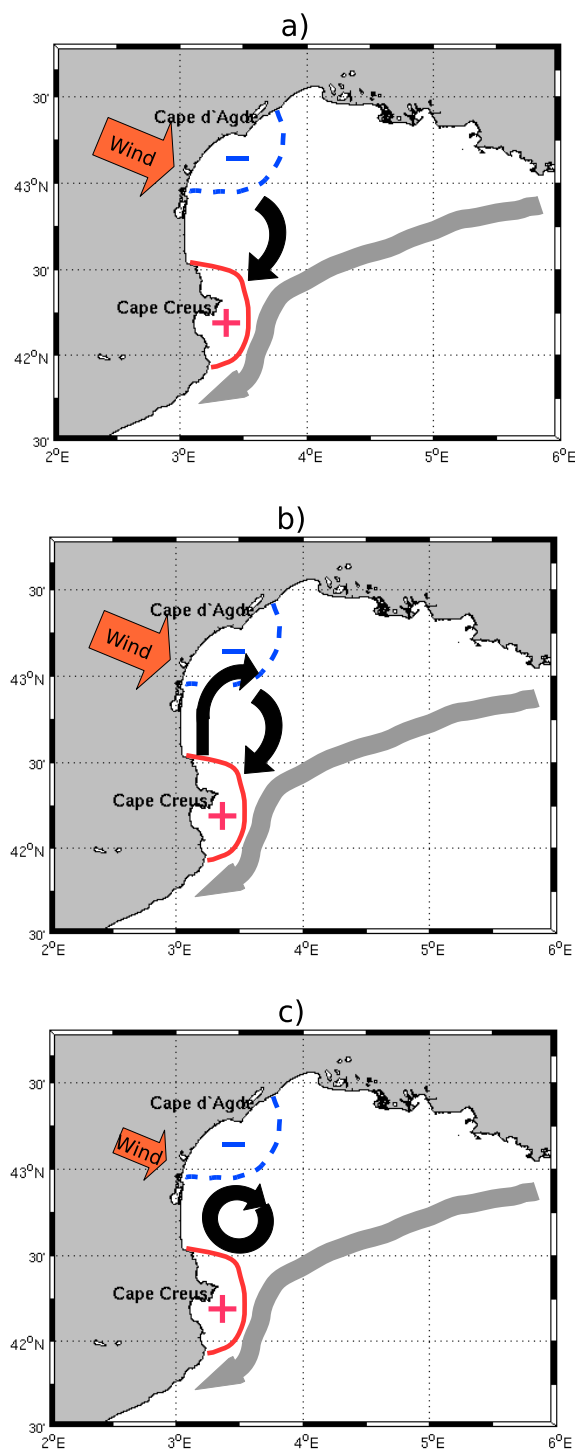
a)

30'
Cape d`Agde
Wind
−
$43^oN$
30'
Cape Creus
+
$42^oN$
30'
$2^oE$ $3^oE$ $4^oE$ $5^oE$ $6^oE$

b)

30'
Cape d`Agde
Wind
−
$43^oN$
30'
Cape Creus
+
$42^oN$
30'
$2^oE$ $3^oE$ $4^oE$ $5^oE$ $6^oE$

c)

30'
Cape d`Agde
Wind
−
$43^oN$
30'
Cape Creus
+
$42^oN$
30'
$2^oE$ $3^oE$ $4^oE$ $5^oE$ $6^oE$